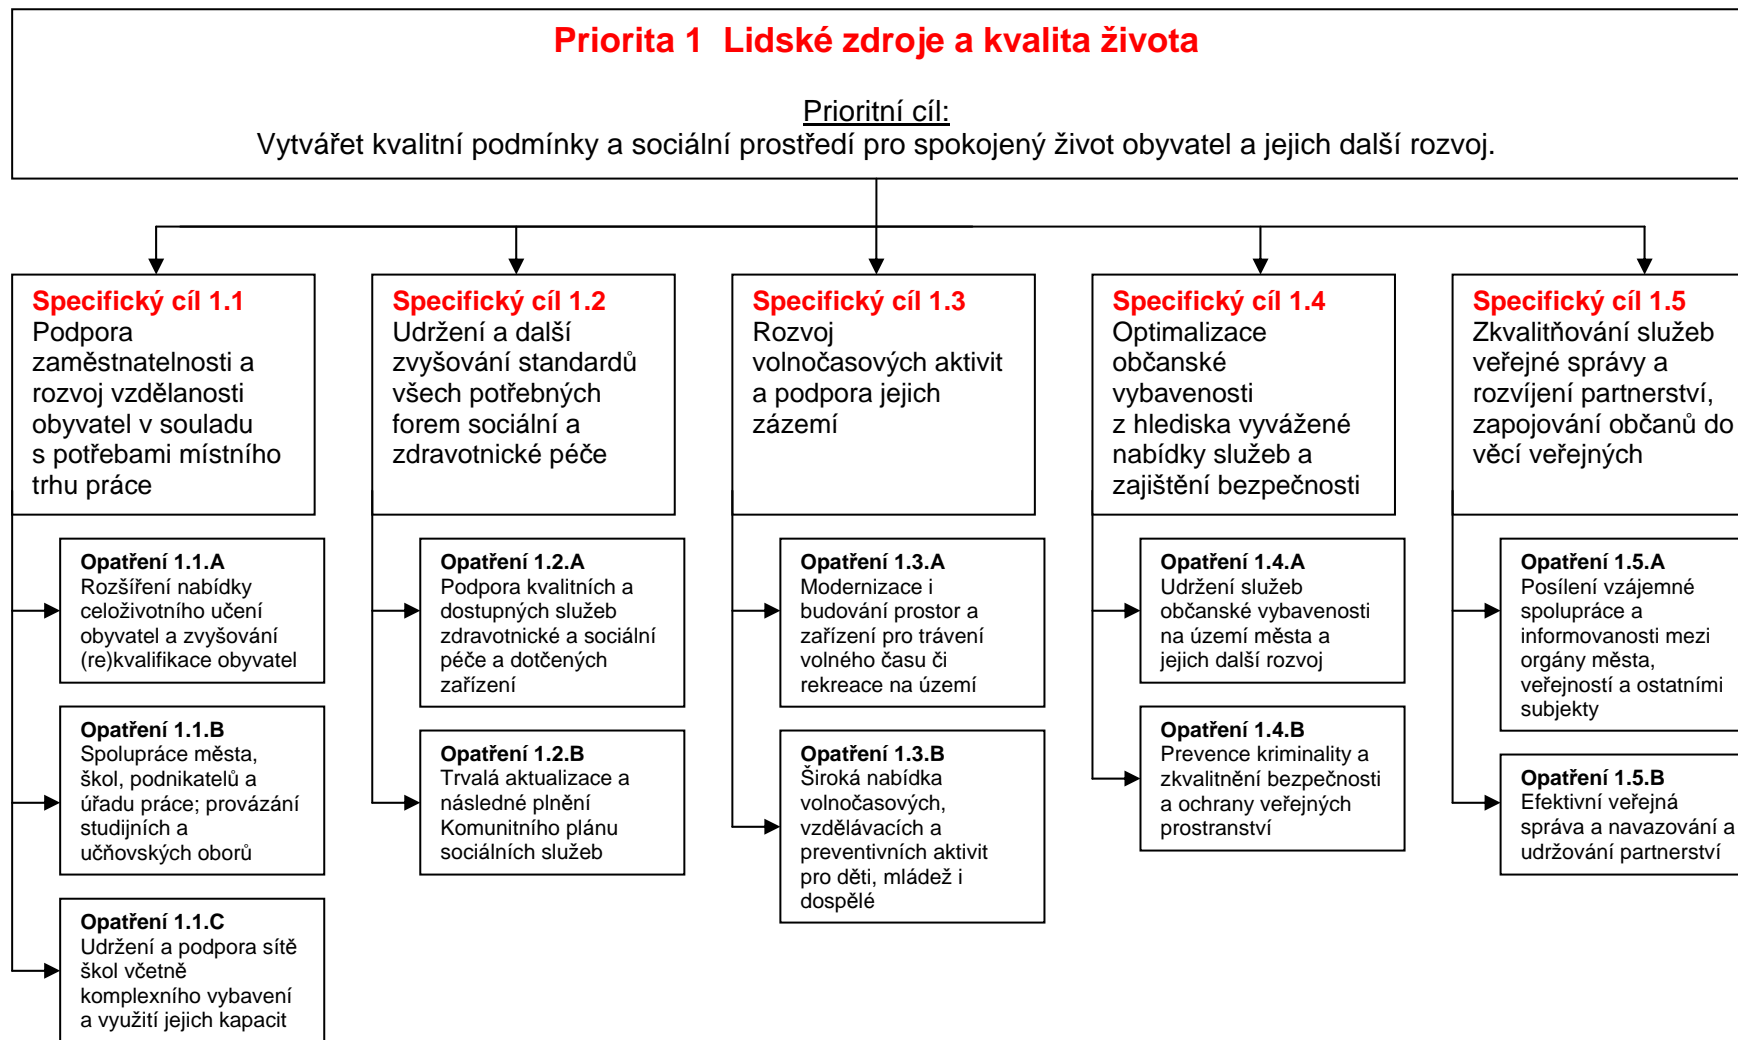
Priorita 1 Lidské zdroje a kvalita života

Prioritní cíl:
Vytvářet kvalitní podmínky a sociální prostředí pro spokojený život obyvatel a jejich další rozvoj.

Specifický cíl 1.1
Podpora zaměstnatelnosti a rozvoj vzdělanosti obyvatel v souladu s potřebami místního trhu práce

Opatření 1.1.A
Rozšíření nabídky celoživotního učení obyvatel a zvyšování (re)kvalifikace obyvatel

Opatření 1.1.B
Spolupráce města, škol, podnikatelů a úřadu práce; provázání studijních a učňovských oborů

Opatření 1.1.C
Udržení a podpora sítě škol včetně komplexního vybavení a využití jejich kapacit

Specifický cíl 1.2
Udržení a další zvyšování standardů všech potřebných forem sociální a zdravotnické péče

Opatření 1.2.A
Podpora kvalitních a dostupných služeb zdravotnické a sociální péče a dotčených zařízení

Opatření 1.2.B
Trvalá aktualizace a následné plnění Komunitního plánu sociálních služeb

Specifický cíl 1.3
Rozvoj volnočasových aktivit a podpora jejich zázemí

Opatření 1.3.A
Modernizace i budování prostor a zařízení pro trávení volného času či rekreace na území

Opatření 1.3.B
Široká nabídka volnočasových, vzdělávacích a preventivních aktivit pro děti, mládež i dospělé

Specifický cíl 1.4
Optimalizace občanské vybavenosti z hlediska vyvážené nabídky služeb a zajištění bezpečnosti

Opatření 1.4.A
Udržení služeb občanské vybavenosti na území města a jejich další rozvoj

Opatření 1.4.B
Prevence kriminality a zkvalitnění bezpečnosti a ochrany veřejných prostranství

Specifický cíl 1.5
Zkvalitňování služeb veřejné správy a rozvíjení partnerství, zapojování občanů do věcí veřejných

Opatření 1.5.A
Posílení vzájemné spolupráce a informovanosti mezi orgány města, veřejností a ostatními subjekty

Opatření 1.5.B
Efektivní veřejná správa a navazování a udržování partnerství